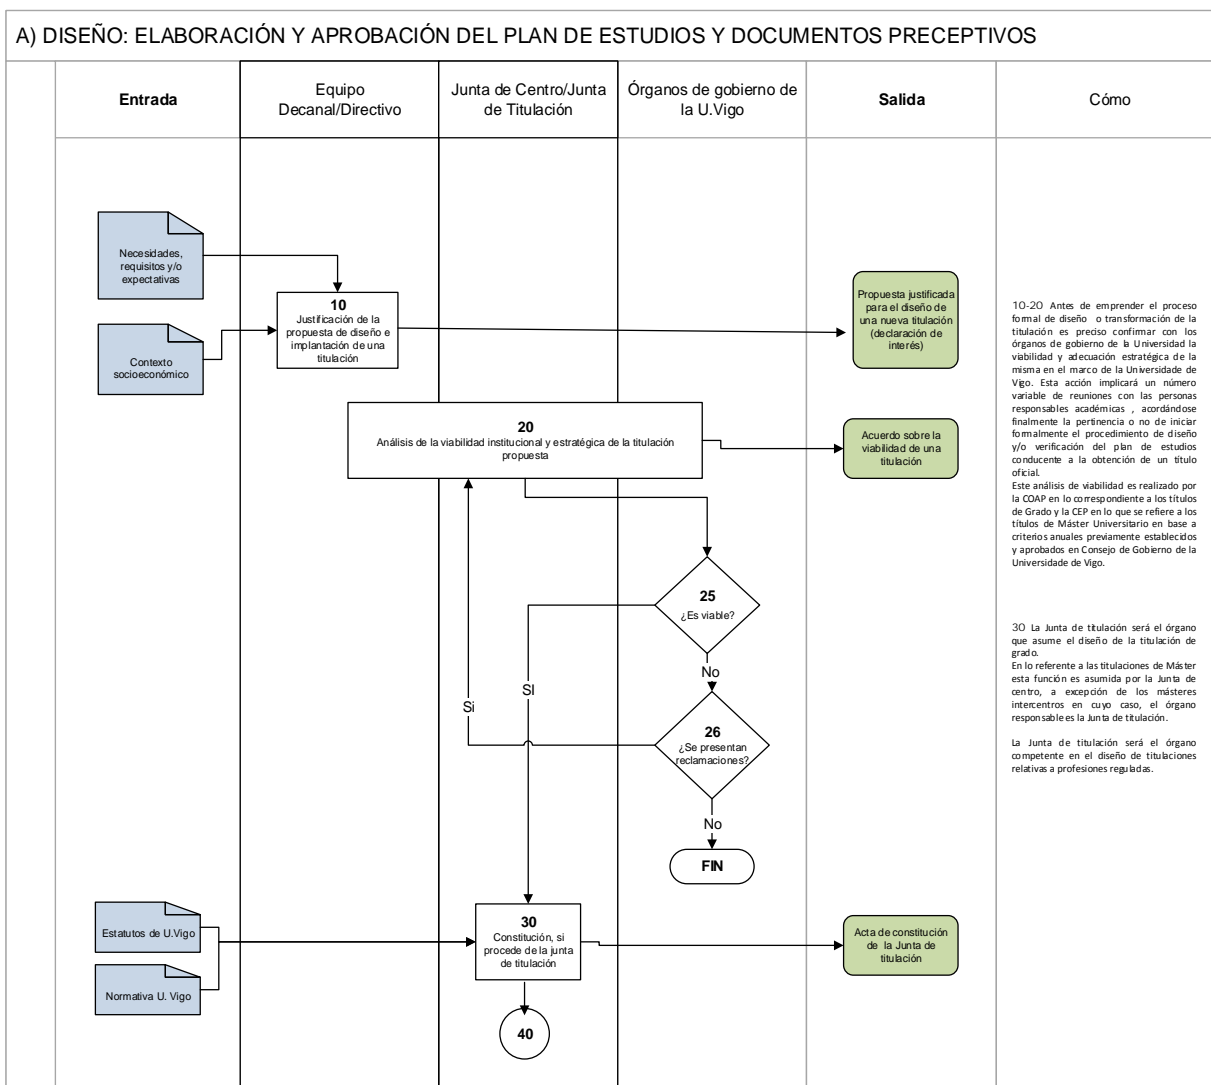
A) DISEÑO: ELABORACIÓN Y APROBACIÓN DEL PLAN DE ESTUDIOS Y DOCUMENTOS PRECEPTIVOS

| Entrada | Equipo Decanal/Directivo | Junta de Centro/Junta de Titulación | Órganos de gobierno de la U.Vigo | Salida | Cómo |
|---|---|---|---|---|---|

Necesidades, requisitos y/o expectativas

Contexto socioeconómico

10
Justificación de la propuesta de diseño e implantación de una titulación

Propuesta justificada para el diseño de una nueva titulación (declaración de interés)

20
Análisis de la viabilidad institucional y estratégica de la titulación propuesta

Acuerdo sobre la viabilidad de una titulación

25
¿Es viable?

SI

No

Si

26
¿Se presentan reclamaciones?

No

FIN

Estatutos de U.Vigo

Normativa U. Vigo

30
Constitución, si procede de la junta de titulación

Acta de constitución de la Junta de titulación

40

10-20 Antes de emprender el proceso formal de diseño o transformación de la titulación es preciso confirmar con los órganos de gobierno de la Universidad la viabilidad y adecuación estratégica de la misma en el marco de la Universidade de Vigo. Esta acción implicará un número variable de reuniones con las personas responsables académicas , acordándose finalmente la pertinencia o no de iniciar formalmente el procedimiento de diseño y/o verificación del plan de estudios conducente a la obtención de un título oficial.
Este análisis de viabilidad es realizado por la COAP en lo correspondiente a los títulos de Grado y la CEP en lo que se refiere a los títulos de Máster Universitario en base a criterios anuales previamente establecidos y aprobados en Consejo de Gobierno de la Universidade de Vigo.

30 La Junta de titulación será el órgano que asume el diseño de la titulación de grado.
En lo referente a las titulaciones de Máster esta función es asumida por la Junta de centro, a excepción de los másteres intercentros en cuyo caso, el órgano responsable es la Junta de titulación.

La Junta de titulación será el órgano competente en el diseño de titulaciones relativas a profesiones reguladas.